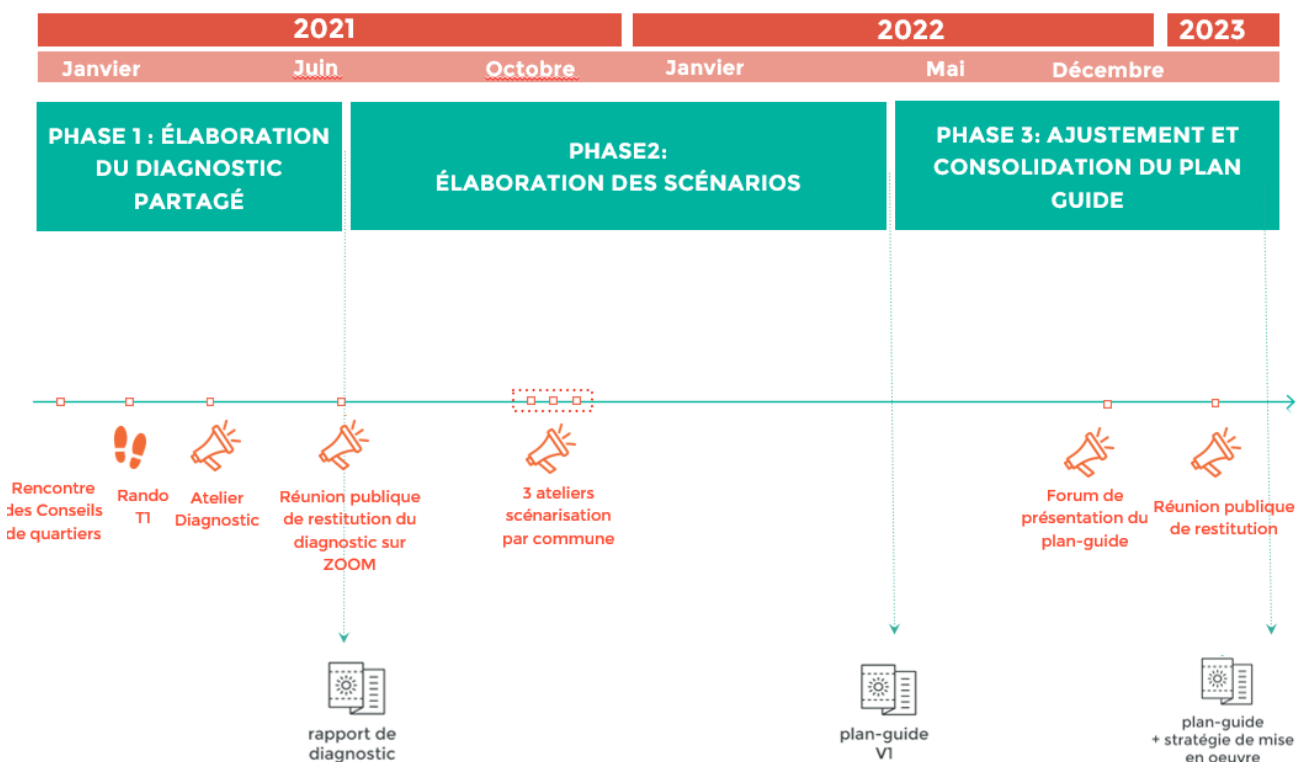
2021
2022
2023
Janvier
Juin
Octobre
Janvier
Mai
Décembre

PHASE 1 : ÉLABORATION DU DIAGNOSTIC PARTAGÉ

PHASE2: ÉLABORATION DES SCÉNARIOS

PHASE 3: AJUSTEMENT ET CONSOLIDATION DU PLAN GUIDE

Rencontre des Conseils de quartiers

Rando T1

Atelier Diagnostic

Réunion publique de restitution du diagnostic sur ZOOM

3 ateliers scénarisation par commune

Forum de présentation du plan-guide

Réunion publique de restitution

rapport de diagnostic

plan-guide V1

plan-guide + stratégie de mise en oeuvre